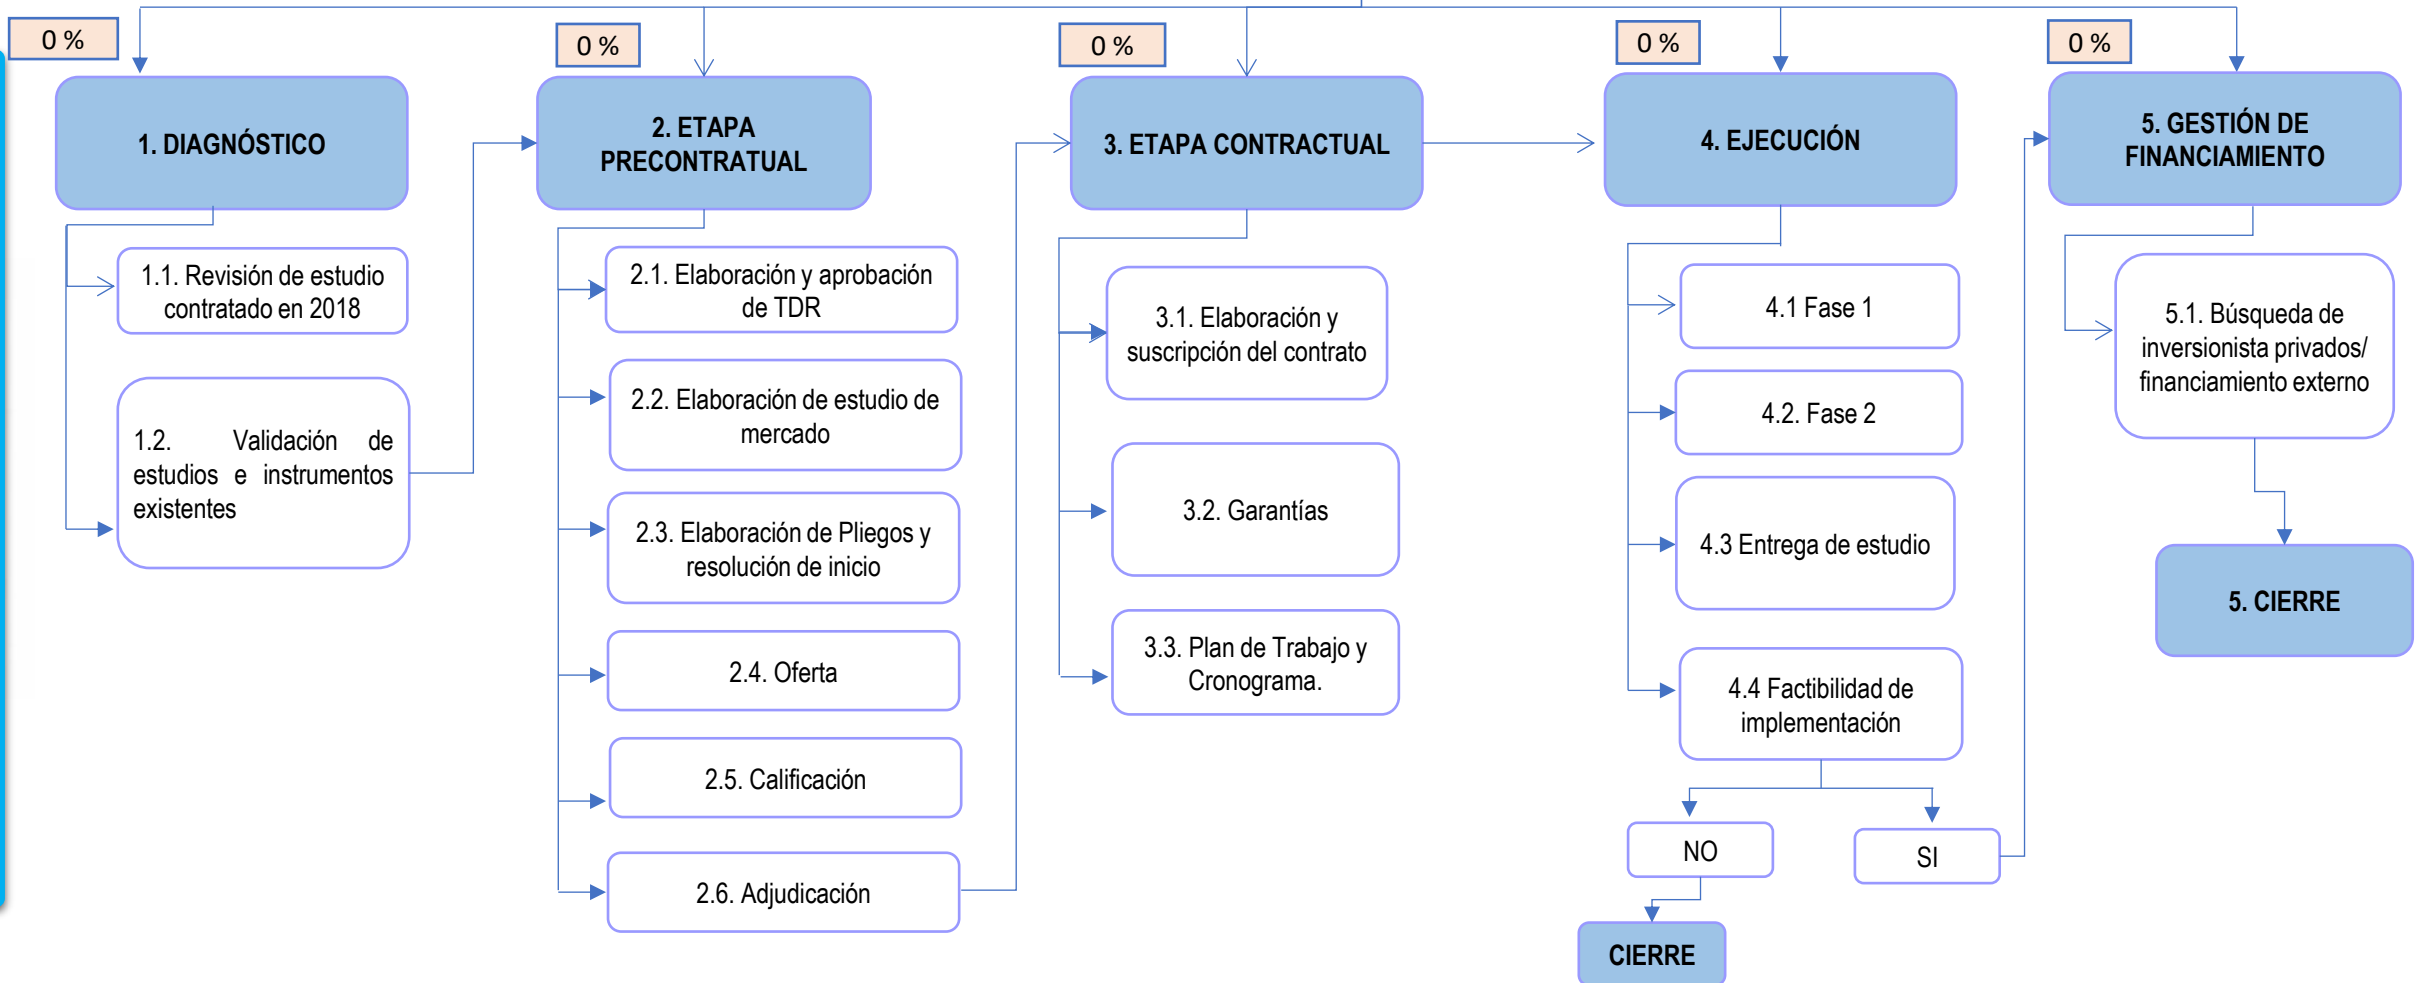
0 %

1. DIAGNÓSTICO

1.1. Revisión de estudio contratado en 2018

1.2. Validación de estudios e instrumentos existentes

0 %

2. ETAPA PRECONTRATUAL

2.1. Elaboración y aprobación de TDR

2.2. Elaboración de estudio de mercado

2.3. Elaboración de Pliegos y resolución de inicio

2.4. Oferta

2.5. Calificación

2.6. Adjudicación

0 %

3. ETAPA CONTRACTUAL

3.1. Elaboración y suscripción del contrato

3.2. Garantías

3.3. Plan de Trabajo y Cronograma.

0 %

4. EJECUCIÓN

4.1 Fase 1

4.2. Fase 2

4.3 Entrega de estudio

4.4 Factibilidad de implementación

NO

SI

CIERRE

0 %

5. GESTIÓN DE FINANCIAMIENTO

5.1. Búsqueda de inversionista privados/ financiamiento externo

5. CIERRE